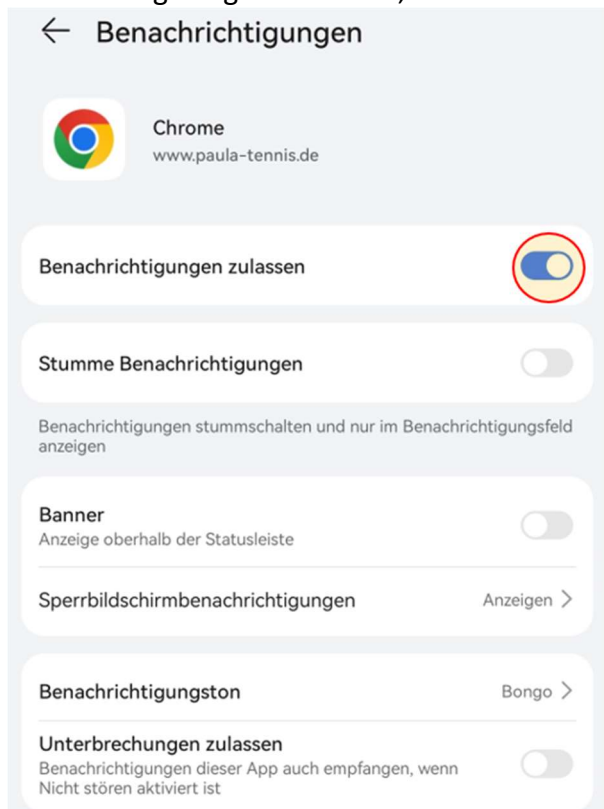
← Benachrichtigungen

Chrome
www.paula-tennis.de

Benachrichtigungen zulassen

Stumme Benachrichtigungen

Benachrichtigungen stummschalten und nur im Benachrichtigungsfeld anzeigen

Banner
Anzeige oberhalb der Statusleiste

Sperrbildschirmbenachrichtigungen Anzeigen >

Benachrichtigungston Bongo >

Unterbrechungen zulassen
Benachrichtigungen dieser App auch empfangen, wenn Nicht stören aktiviert ist